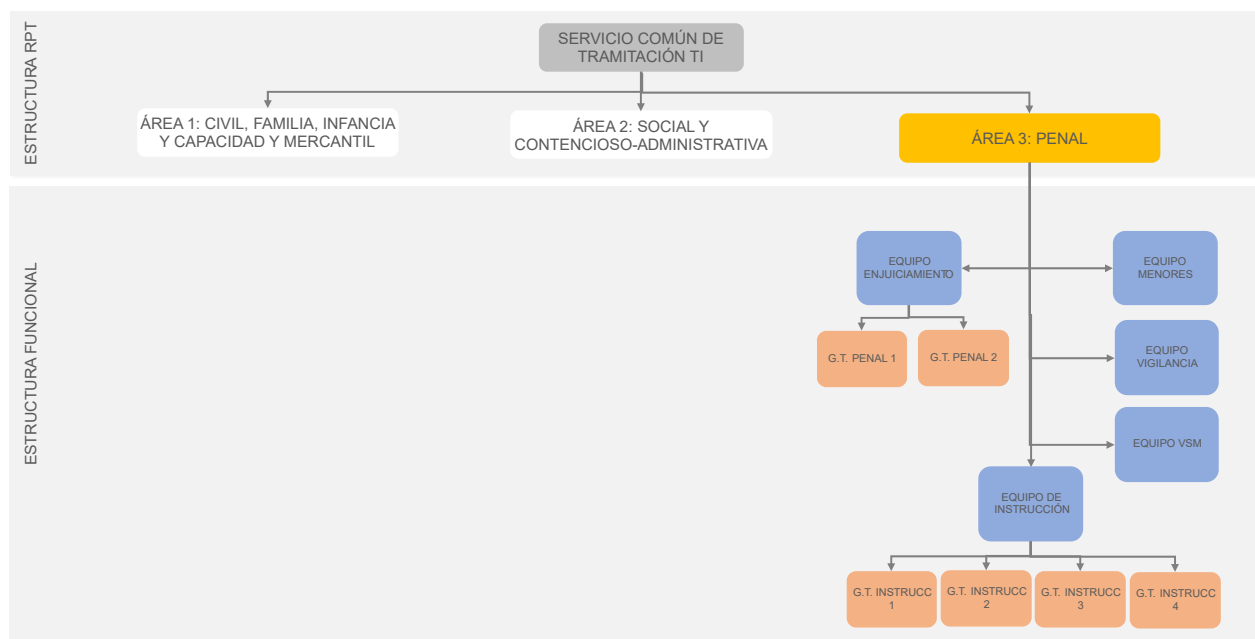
ESTRUCTURA RPT

SERVICIO COMÚN DE TRAMITACIÓN TI

ÁREA 1: CIVIL, FAMILIA, INFANCIA Y CAPACIDAD Y MERCANTIL

ÁREA 2: SOCIAL Y CONTENCIOSO-ADMINISTRATIVA

ÁREA 3: PENAL

ESTRUCTURA FUNCIONAL

EQUIPO ENJUICIAMIENTO

EQUIPO MENORES

G.T. PENAL 1

G.T. PENAL 2

EQUIPO VIGILANCIA

EQUIPO VSM

EQUIPO DE INSTRUCCIÓN

G.T. INSTRUCC 1

G.T. INSTRUCC 2

G.T. INSTRUCC 3

G.T. INSTRUCC 4